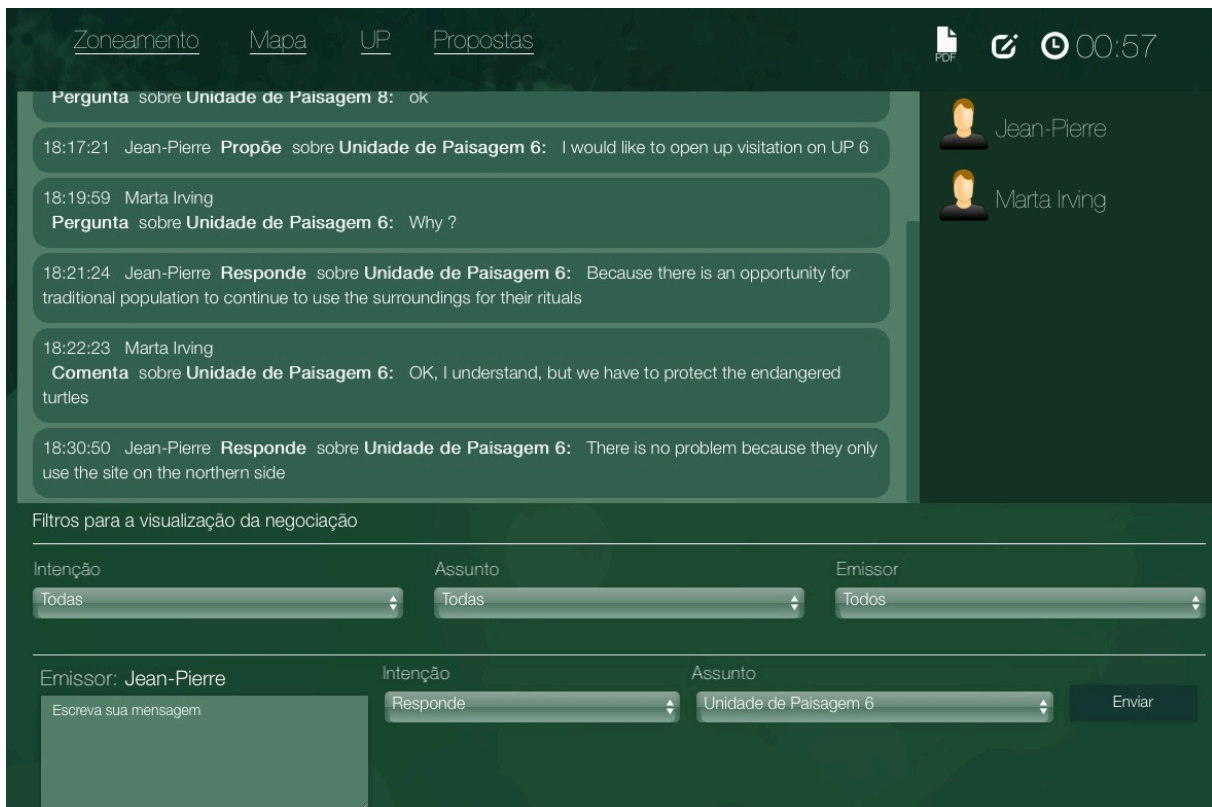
Zoneamento Mapa UP Propostas

PDF 00:57

Pergunta sobre Unidade de Paisagem 8: ok

18:17:21 Jean-Pierre Propõe sobre Unidade de Paisagem 6: I would like to open up visitation on UP 6

18:19:59 Marta Irving
Pergunta sobre Unidade de Paisagem 6: Why ?

18:21:24 Jean-Pierre Responde sobre Unidade de Paisagem 6: Because there is an opportunity for traditional population to continue to use the surroundings for their rituals

18:22:23 Marta Irving
Comenta sobre Unidade de Paisagem 6: OK, I understand, but we have to protect the endangered turtles

18:30:50 Jean-Pierre Responde sobre Unidade de Paisagem 6: There is no problem because they only use the site on the northern side

Jean-Pierre

Marta Irving

Filtros para a visualização da negociação

Intenção
Todas

Assunto
Todas

Emissor
Todos

Emissor: Jean-Pierre
Escreva sua mensagem

Intenção
Responde

Assunto
Unidade de Paisagem 6

Enviar